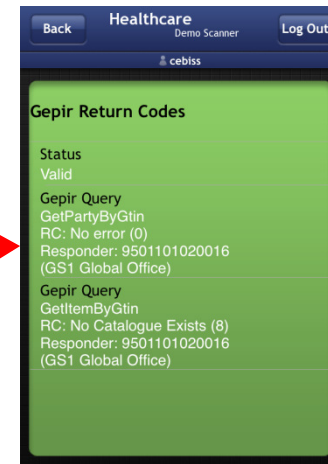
Back

Healthcare
Demo Scanner

Log Out

cebiss

Gepir Return Codes

Status
Valid

Gepir Query
GetPartyByGtin
RC: No error (0)
Responder: 9501101020016
(GS1 Global Office)

Gepir Query
GetItemByGtin
RC: No Catalogue Exists (8)
Responder: 9501101020016
(GS1 Global Office)